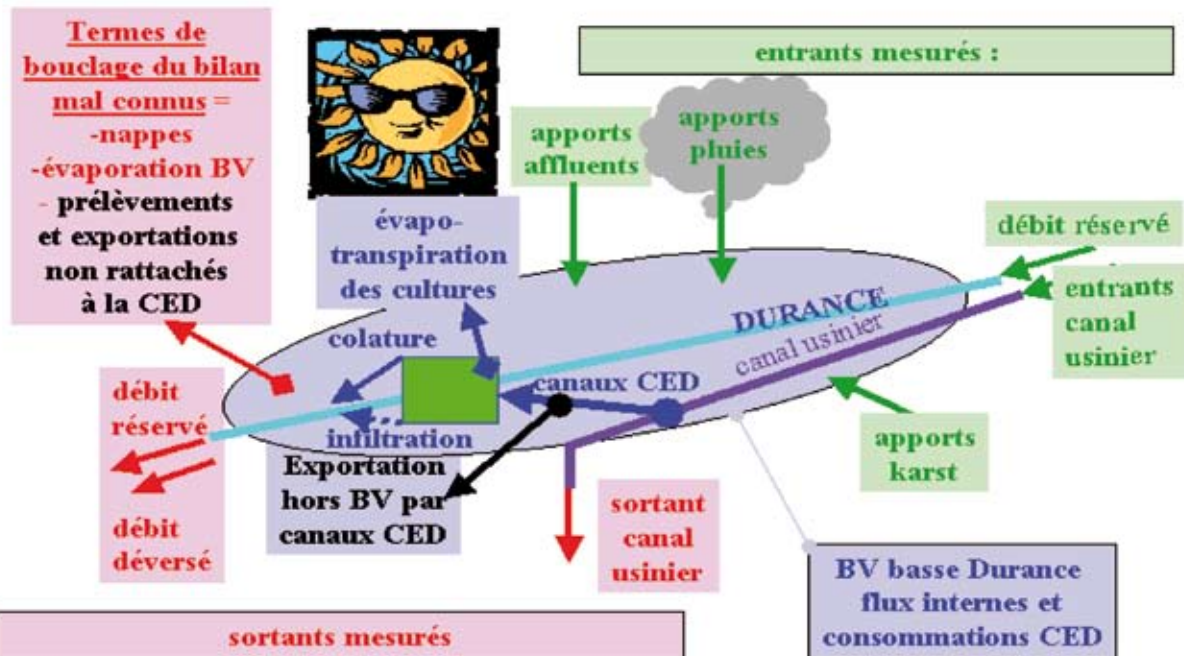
Termes de bouclage du bilan mal connus =
-nappes
-évaporation BV
- prélèvements et exportations non rattachés à la CED

entrants mesurés :

apports affluents

apports pluies

évapo-transpiration des cultures

débit réservé

entrants canal usinier

DURANCE

canal usinier

colature

canaux CED

débit réservé

infiltration

Exportation hors BV par canaux CED

apports karst

débit déversé

sortant canal usinier

BV basse Durance flux internes et consommations CED

sortants mesurés